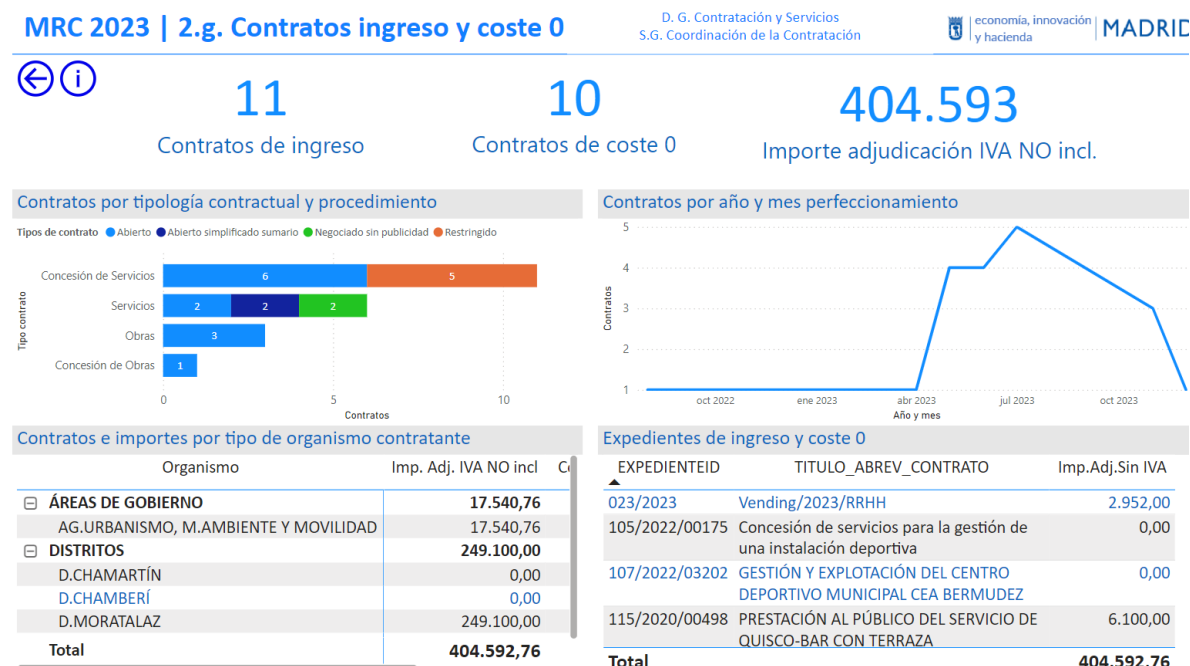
MRC 2023 | 2.g. Contratos ingreso y coste 0

D. G. Contratación y Servicios
S.G. Coordinación de la Contratación

economía, innovación y hacienda | MADRID

11
Contratos de ingreso

10
Contratos de coste 0

404.593
Importe adjudicación IVA NO incl.

Contratos por tipología contractual y procedimiento

Tipos de contrato ● Abierto ● Abierto simplificado sumario ● Negociado sin publicidad ● Restringido

Tipo contrato

Concesión de Servicios 6 5
Servicios 2 2 2
Obras 3
Concesión de Obras 1

0 5 10
Contratos

Contratos por año y mes perfeccionamiento

Contratos
5
4
3
2
1

oct 2022 ene 2023 abr 2023 jul 2023 oct 2023
Año y mes

Contratos e importes por tipo de organismo contratante

| Organismo | Imp. Adj. IVA NO incl | C |
|---|---|---|
| ⊟ ÁREAS DE GOBIERNO | 17.540,76 | |
| AG.URBANISMO, M.AMBIENTE Y MOVILIDAD | 17.540,76 | |
| ⊟ DISTRITOS | 249.100,00 | |
| D.CHAMARTÍN | 0,00 | |
| D.CHAMBERÍ | 0,00 | |
| D.MORATALAZ | 249.100,00 | |
| Total | 404.592,76 | |

Expedientes de ingreso y coste 0

| EXPEDIENTEID | TITULO_ABREV_CONTRATO | Imp.Adj.Sin IVA |
|---|---|---|
| 023/2023 | Vending/2023/RRHH | 2.952,00 |
| 105/2022/00175 | Concesión de servicios para la gestión de una instalación deportiva | 0,00 |
| 107/2022/03202 | GESTIÓN Y EXPLOTACIÓN DEL CENTRO DEPORTIVO MUNICIPAL CEA BERMUDEZ | 0,00 |
| 115/2020/00498 | PRESTACIÓN AL PÚBLICO DEL SERVICIO DE QUISCO-BAR CON TERRAZA | 6.100,00 |
| Total | | 404.592,76 |